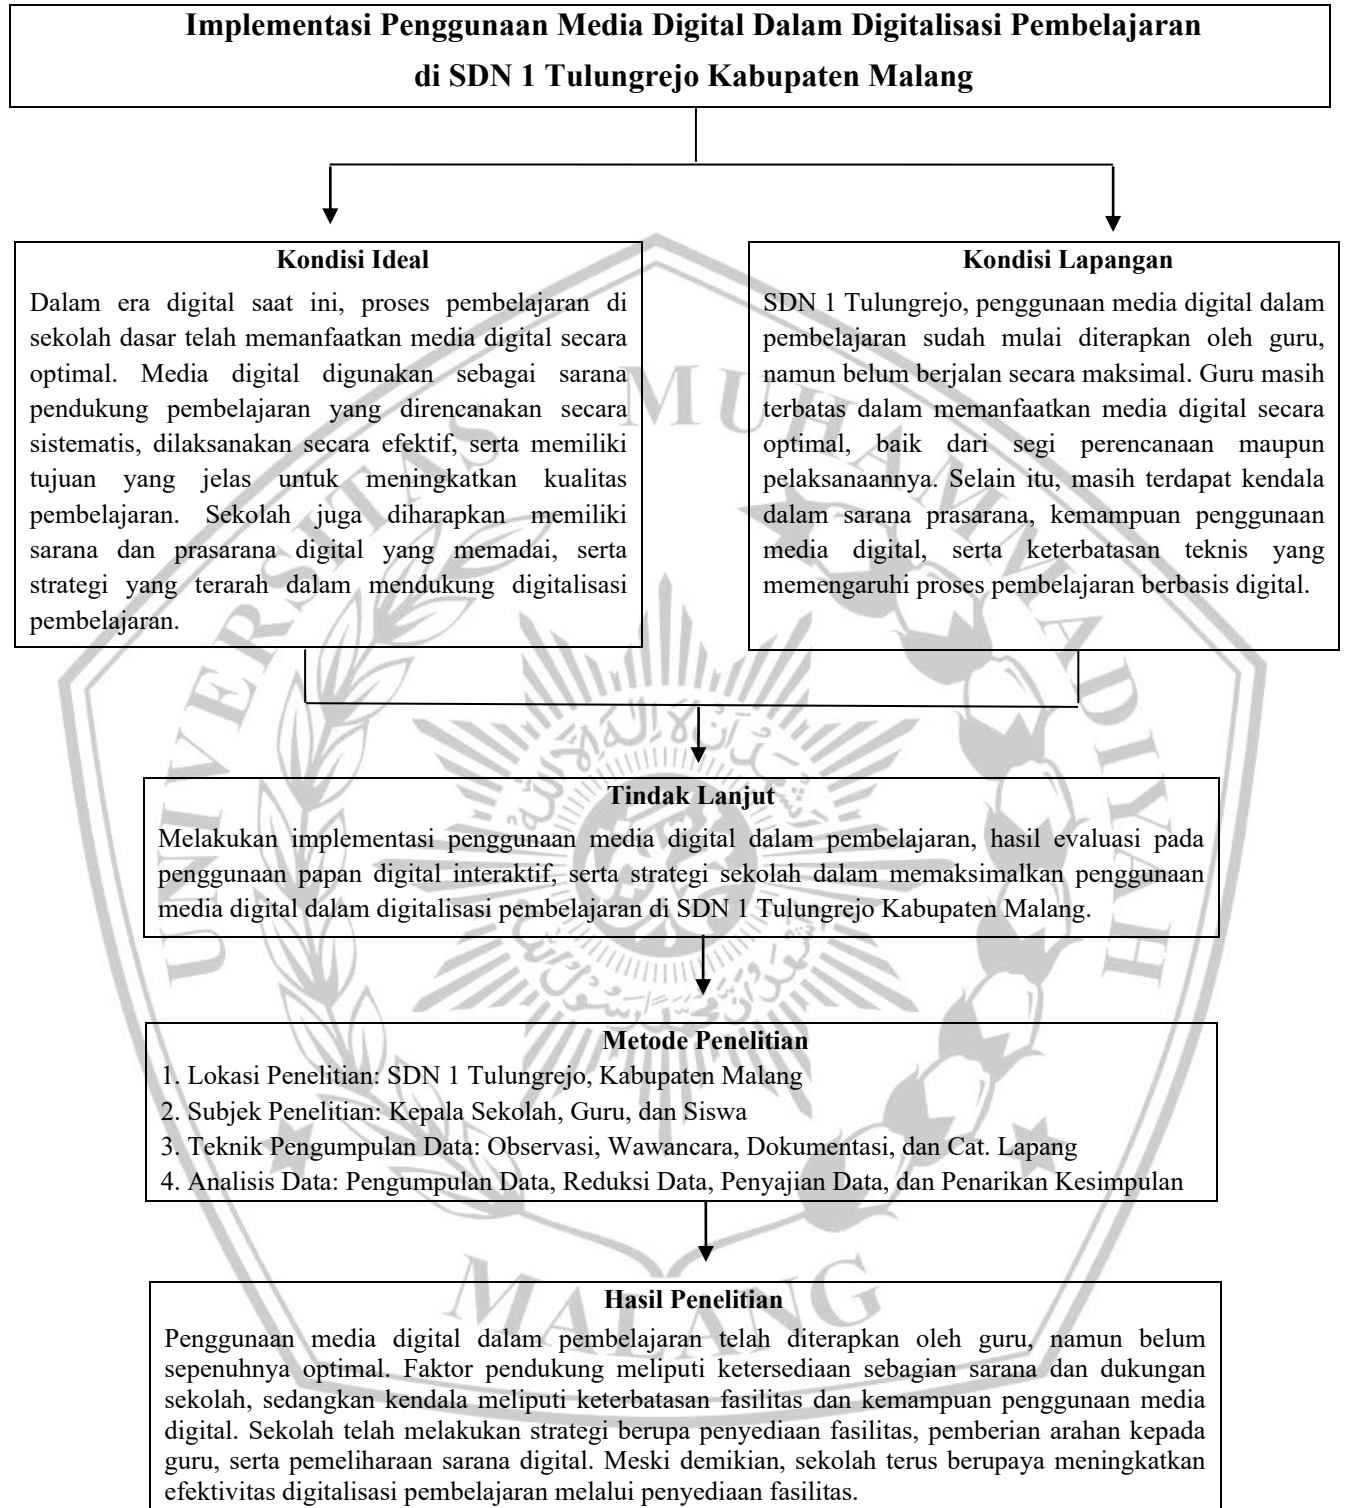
Implementasi Penggunaan Media Digital Dalam Digitalisasi Pembelajaran di SDN 1 Tulungrejo Kabupaten Malang

Kondisi Ideal
Dalam era digital saat ini, proses pembelajaran di sekolah dasar telah memanfaatkan media digital secara optimal. Media digital digunakan sebagai sarana pendukung pembelajaran yang direncanakan secara sistematis, dilaksanakan secara efektif, serta memiliki tujuan yang jelas untuk meningkatkan kualitas pembelajaran. Sekolah juga diharapkan memiliki sarana dan prasarana digital yang memadai, serta strategi yang terarah dalam mendukung digitalisasi pembelajaran.

Kondisi Lapangan
SDN 1 Tulungrejo, penggunaan media digital dalam pembelajaran sudah mulai diterapkan oleh guru, namun belum berjalan secara maksimal. Guru masih terbatas dalam memanfaatkan media digital secara optimal, baik dari segi perencanaan maupun pelaksanaannya. Selain itu, masih terdapat kendala dalam sarana prasarana, kemampuan penggunaan media digital, serta keterbatasan teknis yang memengaruhi proses pembelajaran berbasis digital.

Tindak Lanjut
Melakukan implementasi penggunaan media digital dalam pembelajaran, hasil evaluasi pada penggunaan papan digital interaktif, serta strategi sekolah dalam memaksimalkan penggunaan media digital dalam digitalisasi pembelajaran di SDN 1 Tulungrejo Kabupaten Malang.

Metode Penelitian
1. Lokasi Penelitian: SDN 1 Tulungrejo, Kabupaten Malang
2. Subjek Penelitian: Kepala Sekolah, Guru, dan Siswa
3. Teknik Pengumpulan Data: Observasi, Wawancara, Dokumentasi, dan Cat. Lapang
4. Analisis Data: Pengumpulan Data, Reduksi Data, Penyajian Data, dan Penarikan Kesimpulan

Hasil Penelitian
Penggunaan media digital dalam pembelajaran telah diterapkan oleh guru, namun belum sepenuhnya optimal. Faktor pendukung meliputi ketersediaan sebagian sarana dan dukungan sekolah, sedangkan kendala meliputi keterbatasan fasilitas dan kemampuan penggunaan media digital. Sekolah telah melakukan strategi berupa penyediaan fasilitas, pemberian arahan kepada guru, serta pemeliharaan sarana digital. Meski demikian, sekolah terus berupaya meningkatkan efektivitas digitalisasi pembelajaran melalui penyediaan fasilitas.